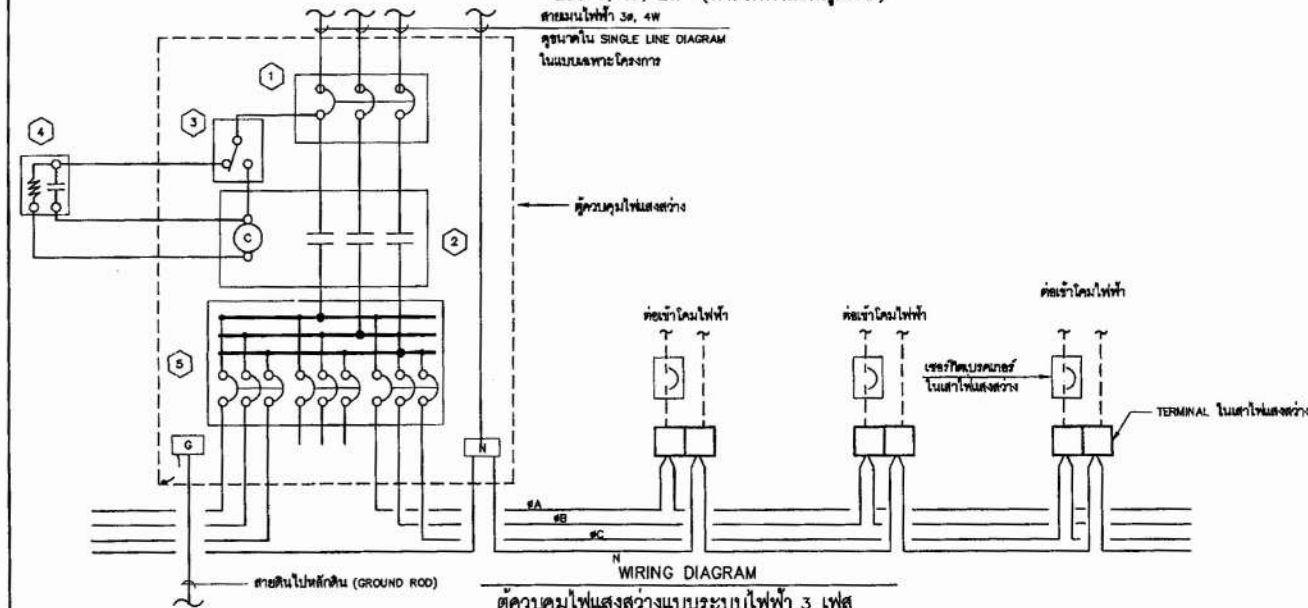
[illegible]
สายเมนไฟฟ้า 3ø, 4W
ดูขนาดใน SINGLE LINE DIAGRAM
ในแบบเฉพาะโครงการ

1

3

4

2

C

5

ตู้ควบคุมไฟแสงสว่าง

ต่อเข้าโคมไฟฟ้า

ต่อเข้าโคมไฟฟ้า

ต่อเข้าโคมไฟฟ้า

เซอร์กิตเบรคเกอร์
ในเสาไฟแสงสว่าง

TERMINAL ในเสาไฟแสงสว่าง

G

N

øA

øB

øC

N

สายดินไปหลักดิน (GROUND ROD)

WIRING DIAGRAM

ตู้ควบคุมไฟแสงสว่างแบบระบบไฟฟ้า 3 เฟส